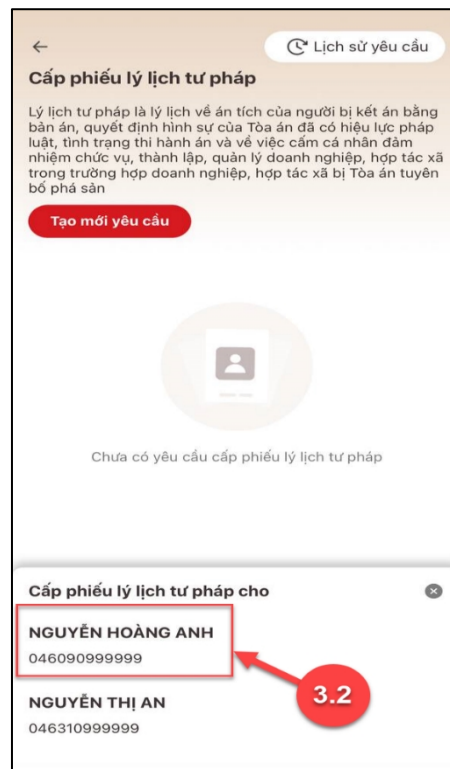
Lịch sử yêu cầu

Cấp phiếu lý lịch tư pháp

Lý lịch tư pháp là lý lịch về án tích của người bị kết án bằng bản án, quyết định hình sự của Tòa án đã có hiệu lực pháp luật, tình trạng thi hành án và về việc cấm cá nhân đảm nhiệm chức vụ, thành lập, quản lý doanh nghiệp, hợp tác xã trong trường hợp doanh nghiệp, hợp tác xã bị Tòa án tuyên bố phá sản

Tạo mới yêu cầu

Chưa có yêu cầu cấp phiếu lý lịch tư pháp

Cấp phiếu lý lịch tư pháp cho

NGUYỄN HOÀNG ANH
046090999999

3.2

NGUYỄN THỊ AN
046310999999